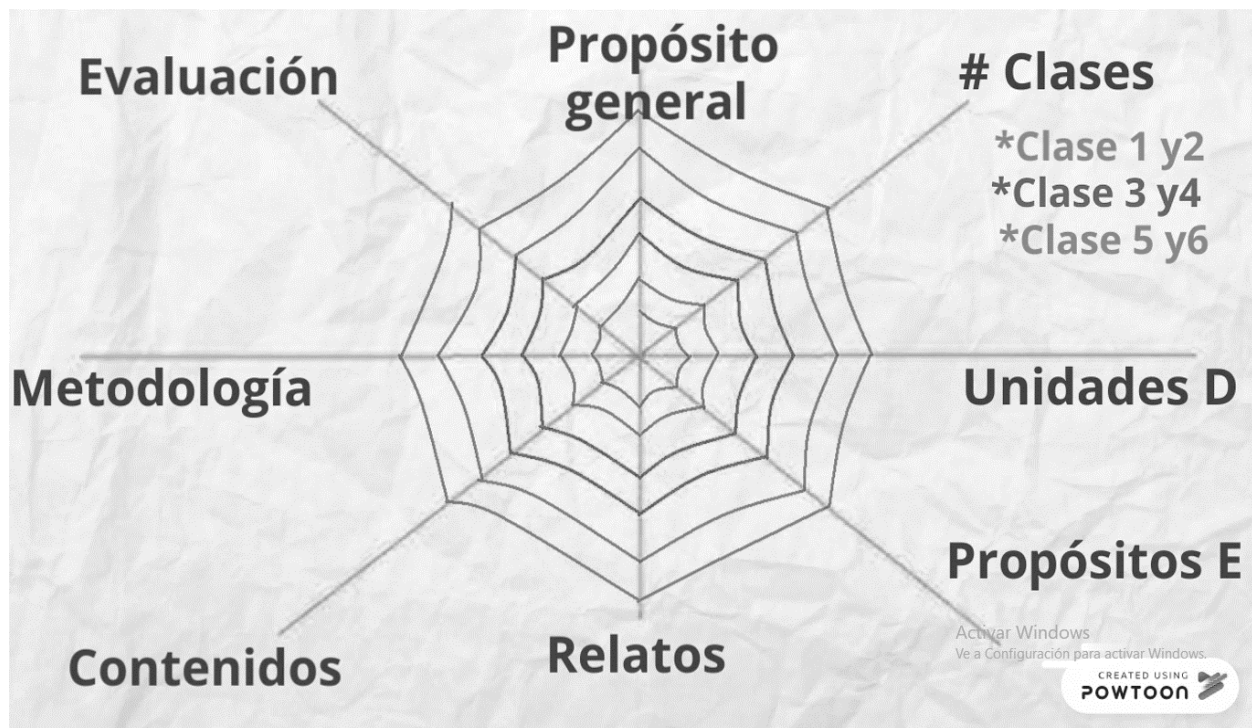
Evaluación

Propósito general

# Clases

*Clase 1 y2
*Clase 3 y4
*Clase 5 y6

Metodología

Unidades D

Propósitos E

Contenidos

Relatos

Activar Windows
Ve a Configuración para activar Windows.

CREATED USING
POWTOON